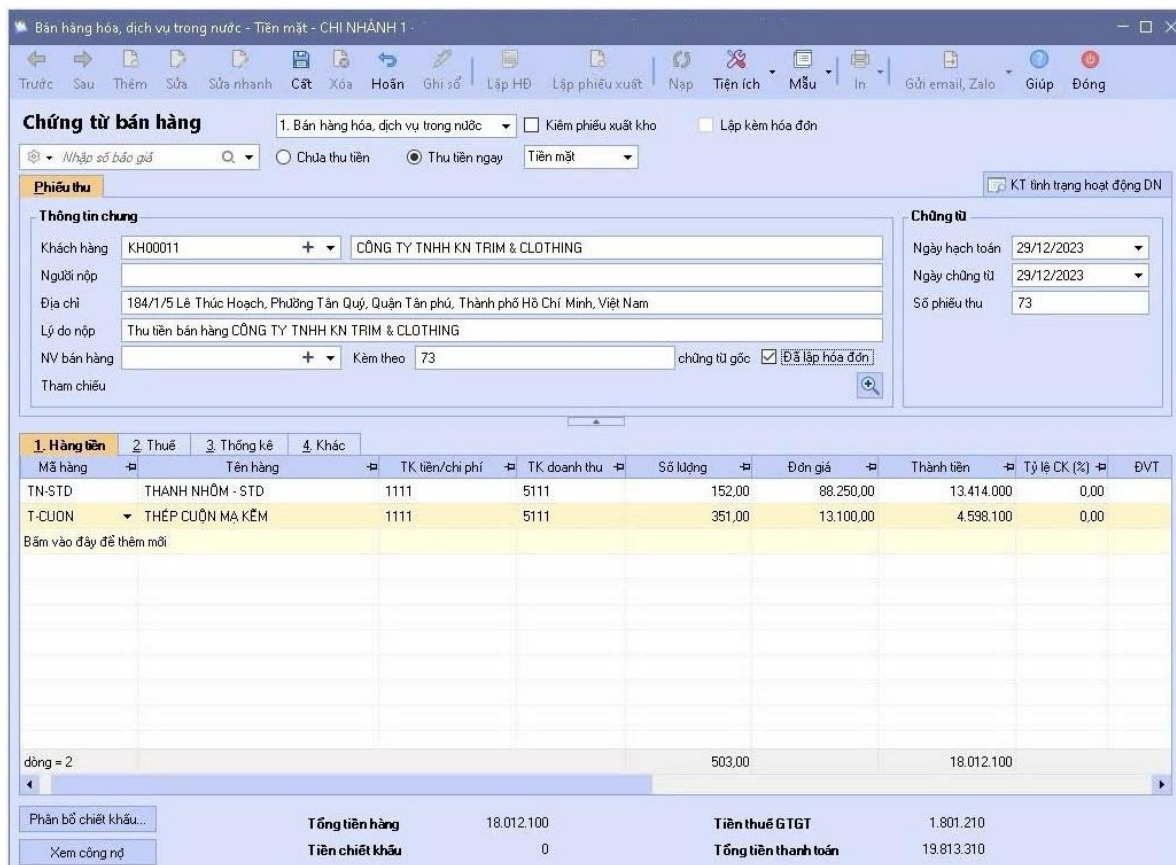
Bán hàng hóa, dịch vụ trong nước - Tiền mặt - CHI NHÁNH 1 -

Trước Sau Thêm Sửa Sửa nhanh Cất Xóa Hoãn Ghi sổ Lập HĐ Lập phiếu xuất Nạp Tiện ích Mẫu In Gửi email, Zalo Giúp Đóng

Chứng từ bán hàng

1. Bán hàng hóa, dịch vụ trong nước
Kiêm phiếu xuất kho
Lập kèm hóa đơn

Nhập số báo giá
Chưa thu tiền
Thu tiền ngay
Tiền mặt

Phiếu thu

KT tình trạng hoạt động DN

Thông tin chung

| | |
|---|---|
| Khách hàng | KH00011 |
| | CÔNG TY TNHH KN TRIM & CLOTHING |
| Người nộp | |
| Địa chỉ | 184/1/5 Lê Thúc Hoạch, Phường Tân Quý, Quận Tân phú, Thành phố Hồ Chí Minh, Việt Nam |
| Lý do nộp | Thu tiền bán hàng CÔNG TY TNHH KN TRIM & CLOTHING |
| NV bán hàng | |
| Kèm theo | 73 |

chứng từ gốc
Đã lập hóa đơn
Tham chiếu

Chứng từ

| | |
|---|---|
| Ngày hạch toán | 29/12/2023 |
| Ngày chứng từ | 29/12/2023 |
| Số phiếu thu | 73 |

1. Hàng tiền 2. Thuế 3. Thống kê 4. Khác

| Mã hàng | Tên hàng | TK tiền/chi phí | TK doanh thu | Số lượng | Đơn giá | Thành tiền | Tỷ lệ CK (%) | ĐVT |
|---|---|---|---|---|---|---|---|---|
| TN-STD | THANH NHÔM - STD | 1111 | 5111 | 152,00 | 88.250,00 | 13.414.000 | 0,00 | |
| T-CUON | THÉP CUỘN MẠ KẼM | 1111 | 5111 | 351,00 | 13.100,00 | 4.598.100 | 0,00 | |
| Bấm vào đây để thêm mới | | | | | | | | |
| dòng = 2 | | | | 503,00 | | 18.012.100 | | |

Phân bổ chiết khấu...
Xem công nợ

Tổng tiền hàng 18.012.100
Tiền chiết khấu 0
Tiền thuế GTGT 1.801.210
Tổng tiền thanh toán 19.813.310